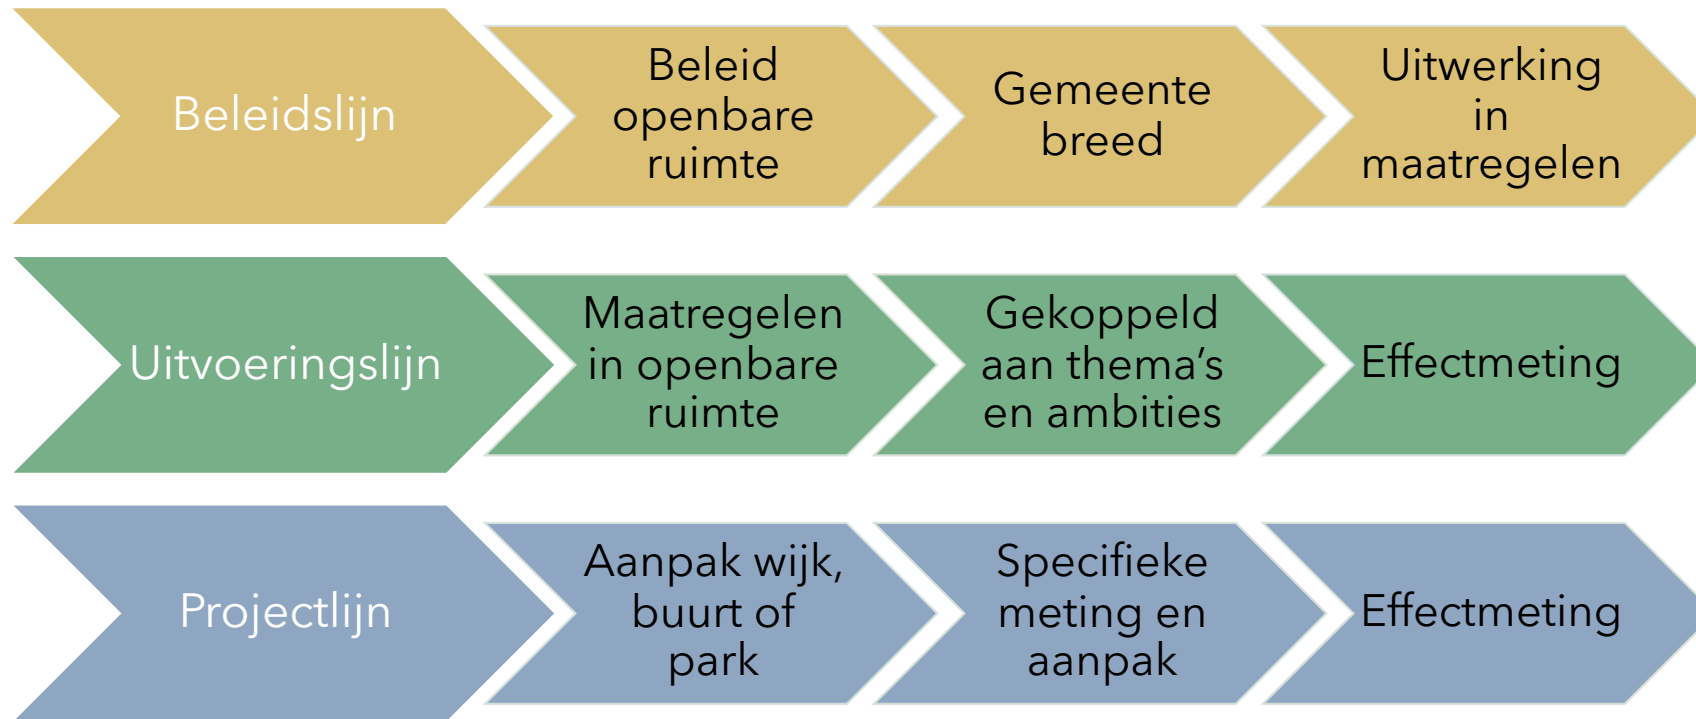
Beleidslijn

Beleid openbare ruimte

Gemeente breed

Uitwerking in maatregelen

Uitvoeringslijn

Maatregelen in openbare ruimte

Gekoppeld aan thema's en ambities

Effectmeting

Projectlijn

Aanpak wijk, buurt of park

Specifieke meting en aanpak

Effectmeting